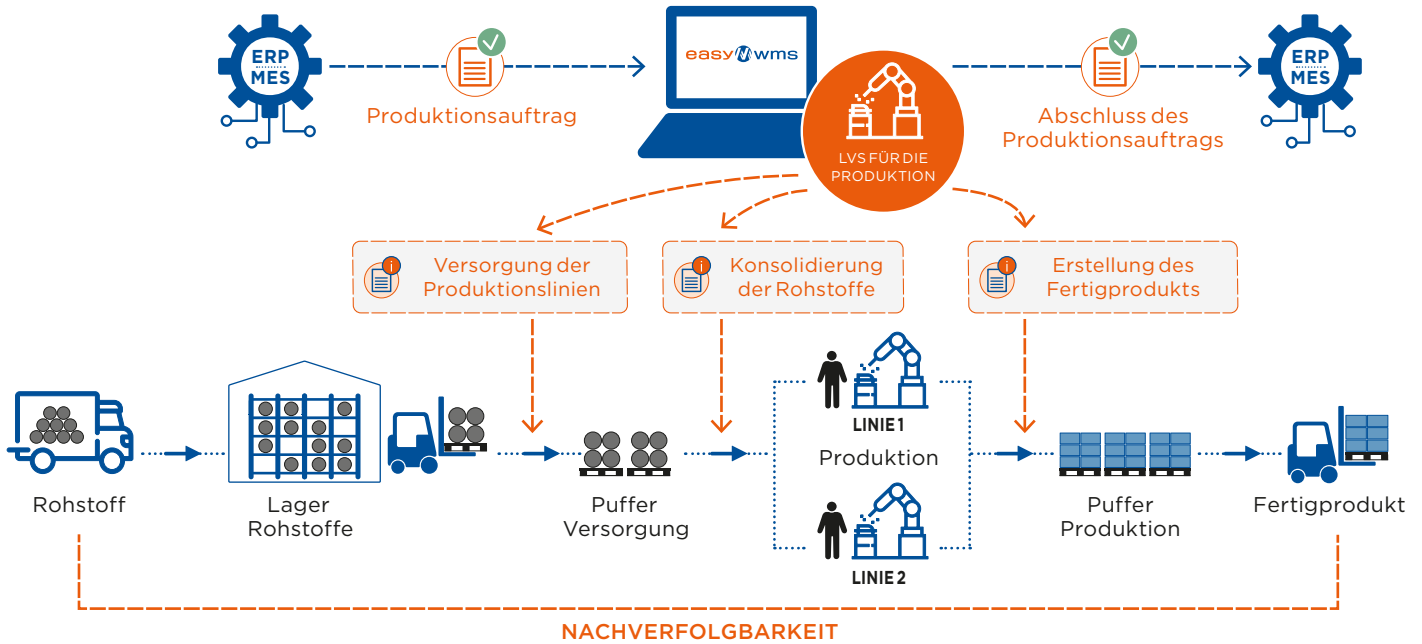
ERP
MES

Produktionsauftrag

easy wms

LVS FÜR DIE PRODUKTION

Abschluss des Produktionsauftrags

ERP
MES

Versorgung der Produktionslinien

Konsolidierung der Rohstoffe

Erstellung des Fertigprodukts

Rohstoff

Lager Rohstoffe

Puffer Versorgung

LINIE 1

Produktion

LINIE 2

Puffer Produktion

Fertigprodukt

NACHVERFOLGBARKEIT